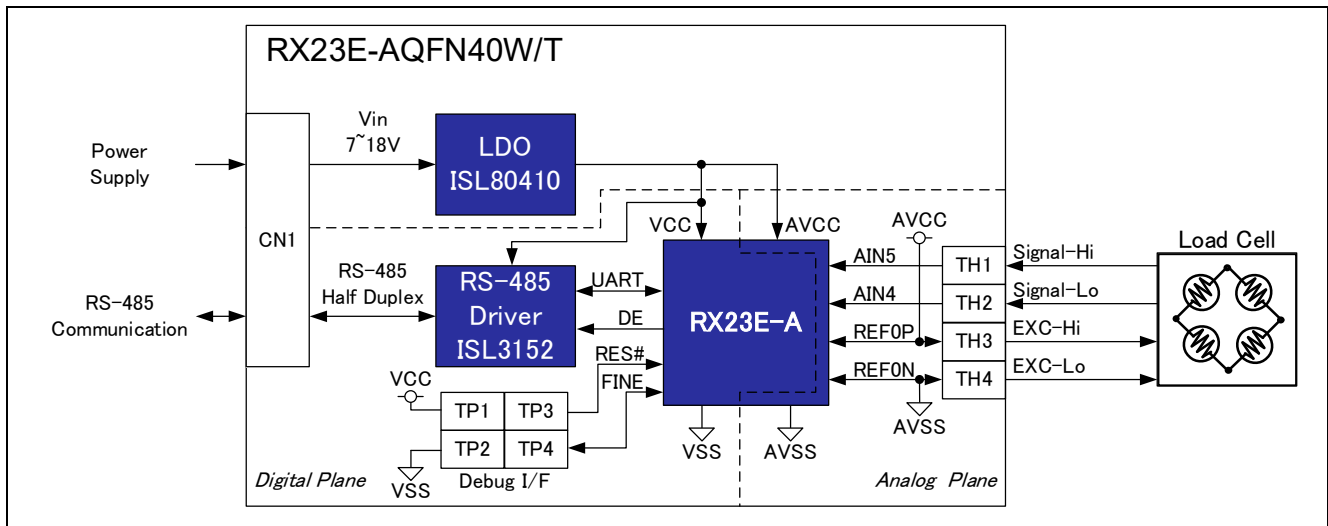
RX23E-AQFN40W/T

Power Supply

CN1

Vin
7~18V

LDO
ISL80410

VCC

AVCC

AVCC

RS-485 Half Duplex

RS-485 Communication

RS-485
Driver
ISL3152

UART

DE

RES#

FINE

RX23E-A

AIN5

AIN4

REF0P

REF0N

TH1

TH2

TH3

TH4

Signal-Hi

Signal-Lo

EXC-Hi

EXC-Lo

Load Cell

VCC

TP1

TP3

TP2

TP4

Debug I/F

VSS

VSS

AVSS

AVSS

Digital Plane

Analog Plane